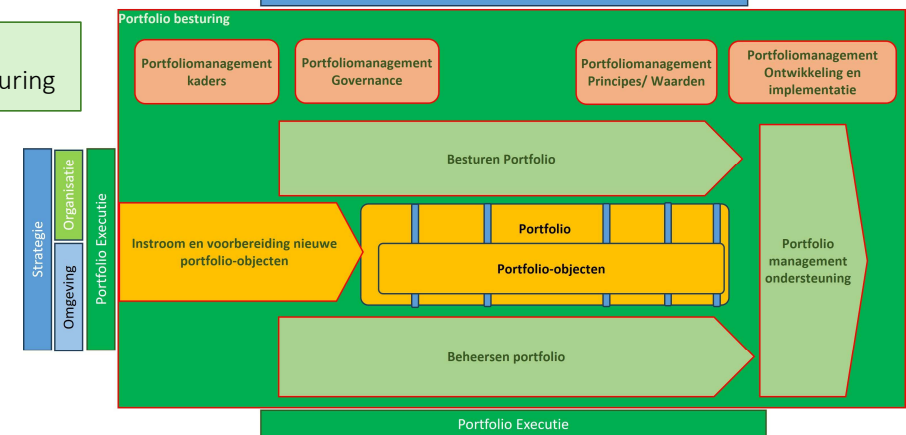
uring

Strategie

Organisatie

Omgeving

Portfolio Executie

Portfolio besturing

Portfoliomanagement kaders

Portfoliomanagement Governance

Portfoliomanagement Principes/ Waarden

Portfoliomanagement Ontwikkeling en implementatie

Besturen Portfolio

Instroom en voorbereiding nieuwe portfolio-objecten

Portfolio

Portfolio-objecten

Portfolio management ondersteuning

Beheersen portfolio

Portfolio Executie